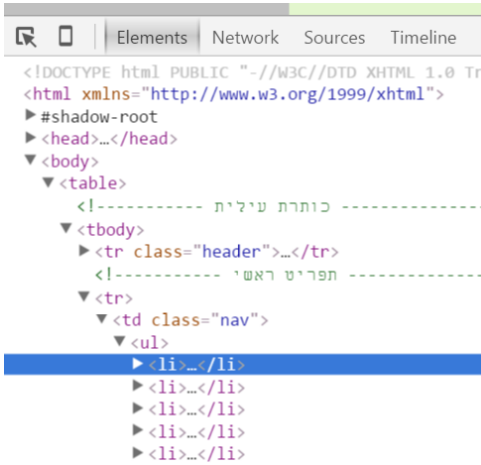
Elements Network Sources Timeline

<!DOCTYPE html PUBLIC "-//W3C//DTD XHTML 1.0 Tr
<html xmlns="http://www.w3.org/1999/xhtml">
▶ #shadow-root
▶ <head>…</head>
▼ <body>
▼ <table>
<!----------- כותרת עילית ------------------
▼ <tbody>
▶ <tr class="header">…</tr>
<!----------- תפריט ראשי ------------------
▼ <tr>
▼ <td class="nav">
▼ <ul>
▶ <li>…</li>
▶ <li>…</li>
▶ <li>…</li>
▶ <li>…</li>
▶ <li>…</li>